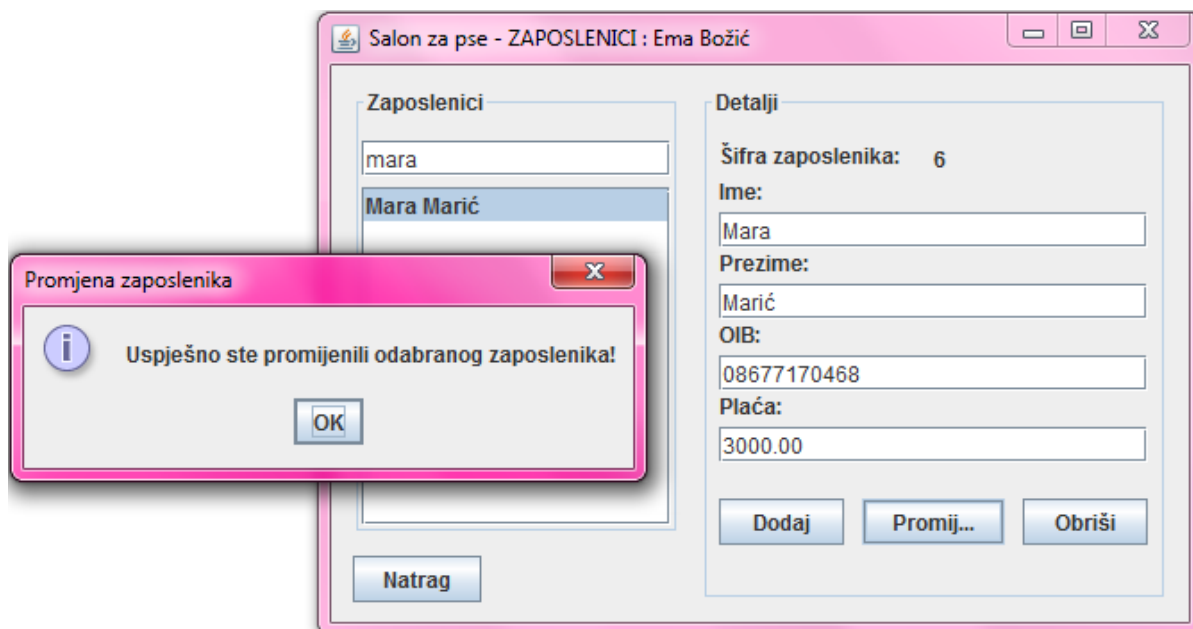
Salon za pse - ZAPOSLENICI : Ema Božić

Zaposlenici

mara

Mara Marić

Detalji

Šifra zaposlenika: 6

Ime:

Mara

Prezime:

Marić

OIB:

08677170468

Plaća:

3000.00

Dodaj

Promij...

Obriši

Natrag

Promjena zaposlenika

Uspješno ste promijenili odabranog zaposlenika!

OK